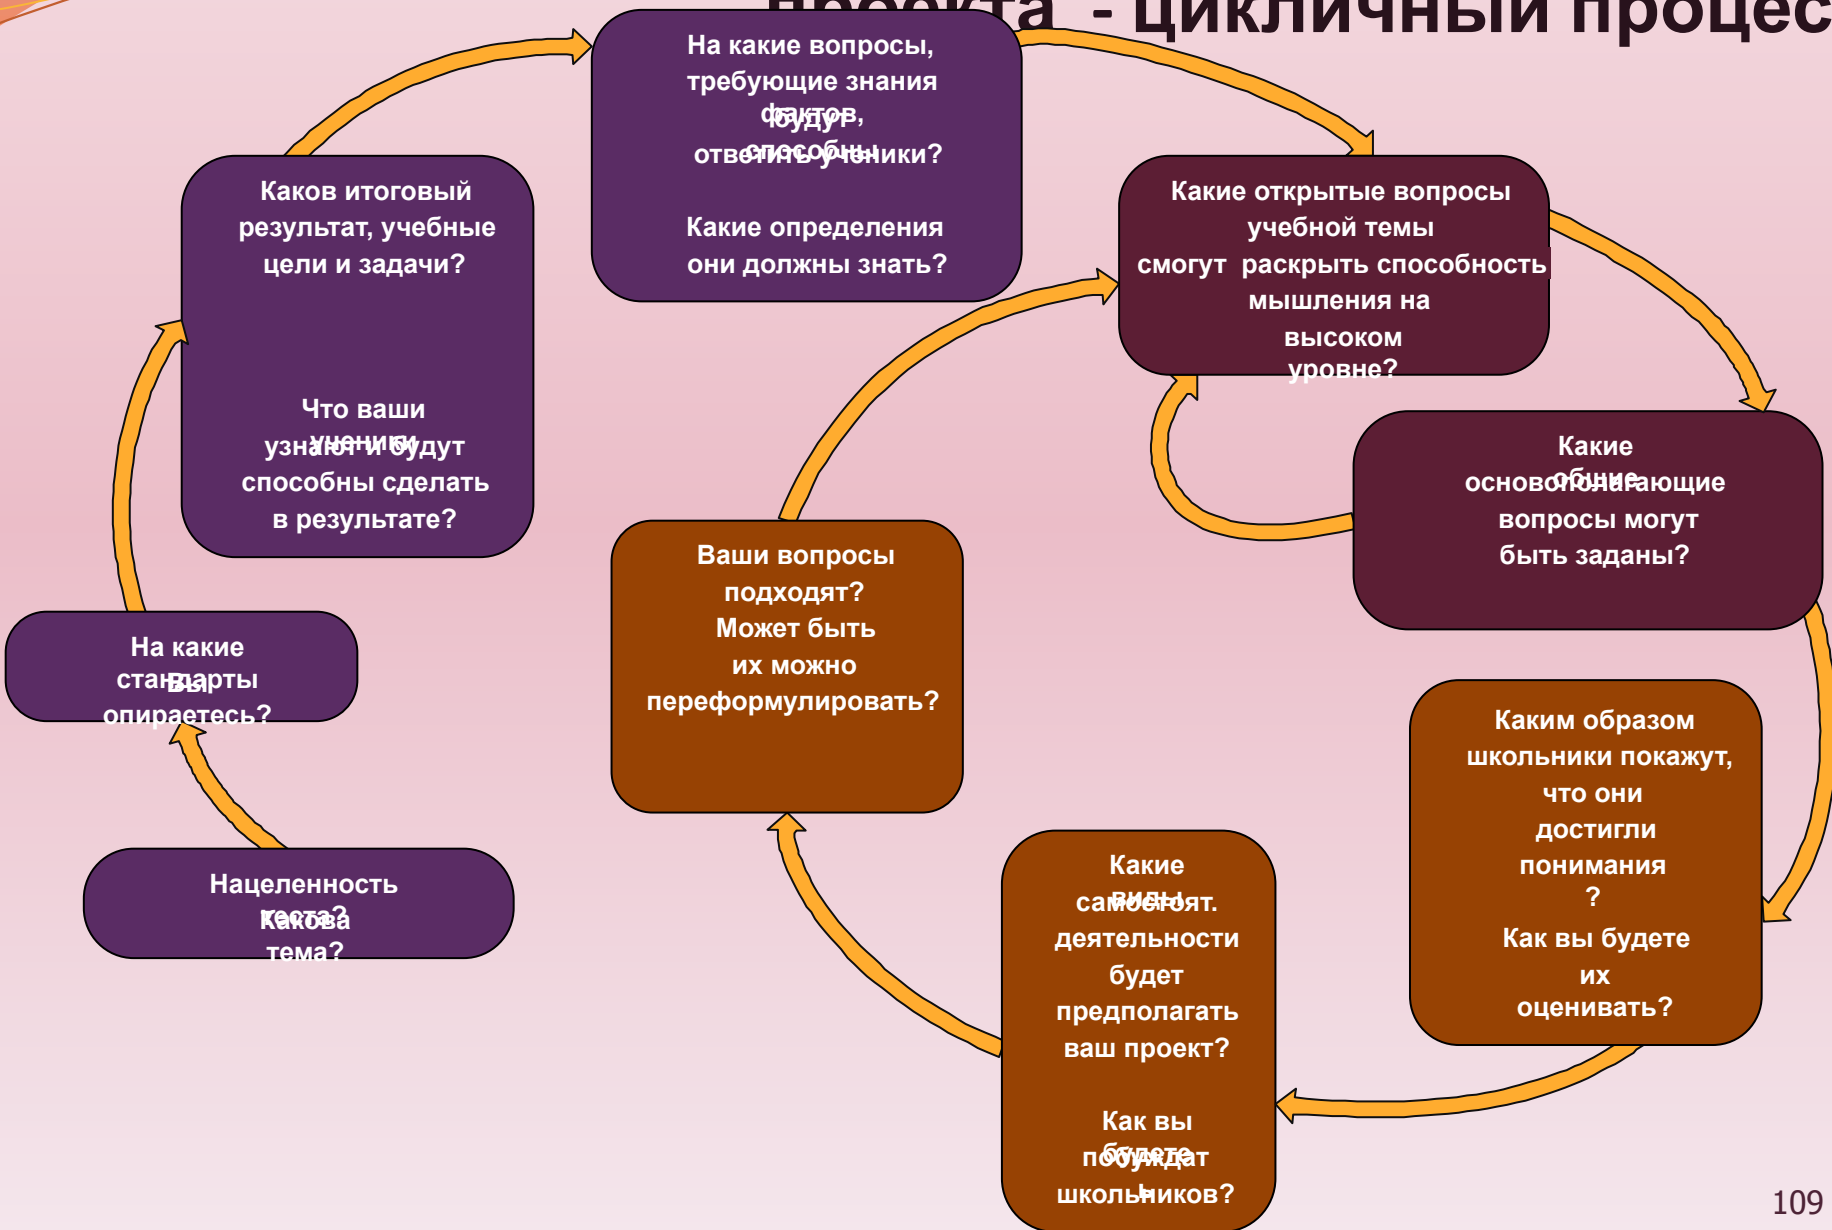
проекта - цикличный процес

На какие вопросы, требующие знания фактов, будут способны ответить ученики?

Какие определения они должны знать?

Каков итоговый результат, учебные цели и задачи?

Что ваши ученики узнают и будут способны сделать в результате?

Какие открытые вопросы учебной темы смогут раскрыть способность мышления на высоком уровне?

Какие общие основополагающие вопросы могут быть заданы?

На какие стандарты вы опираетесь?

Ваши вопросы подходят? Может быть их можно переформулировать?

Каким образом школьники покажут, что они достигли понимания?

Как вы будете их оценивать?

Нацеленность теста? Какова тема?

Какие виды самостоят. деятельности будет предполагать ваш проект?

Как вы будете побуждать школьников?

109